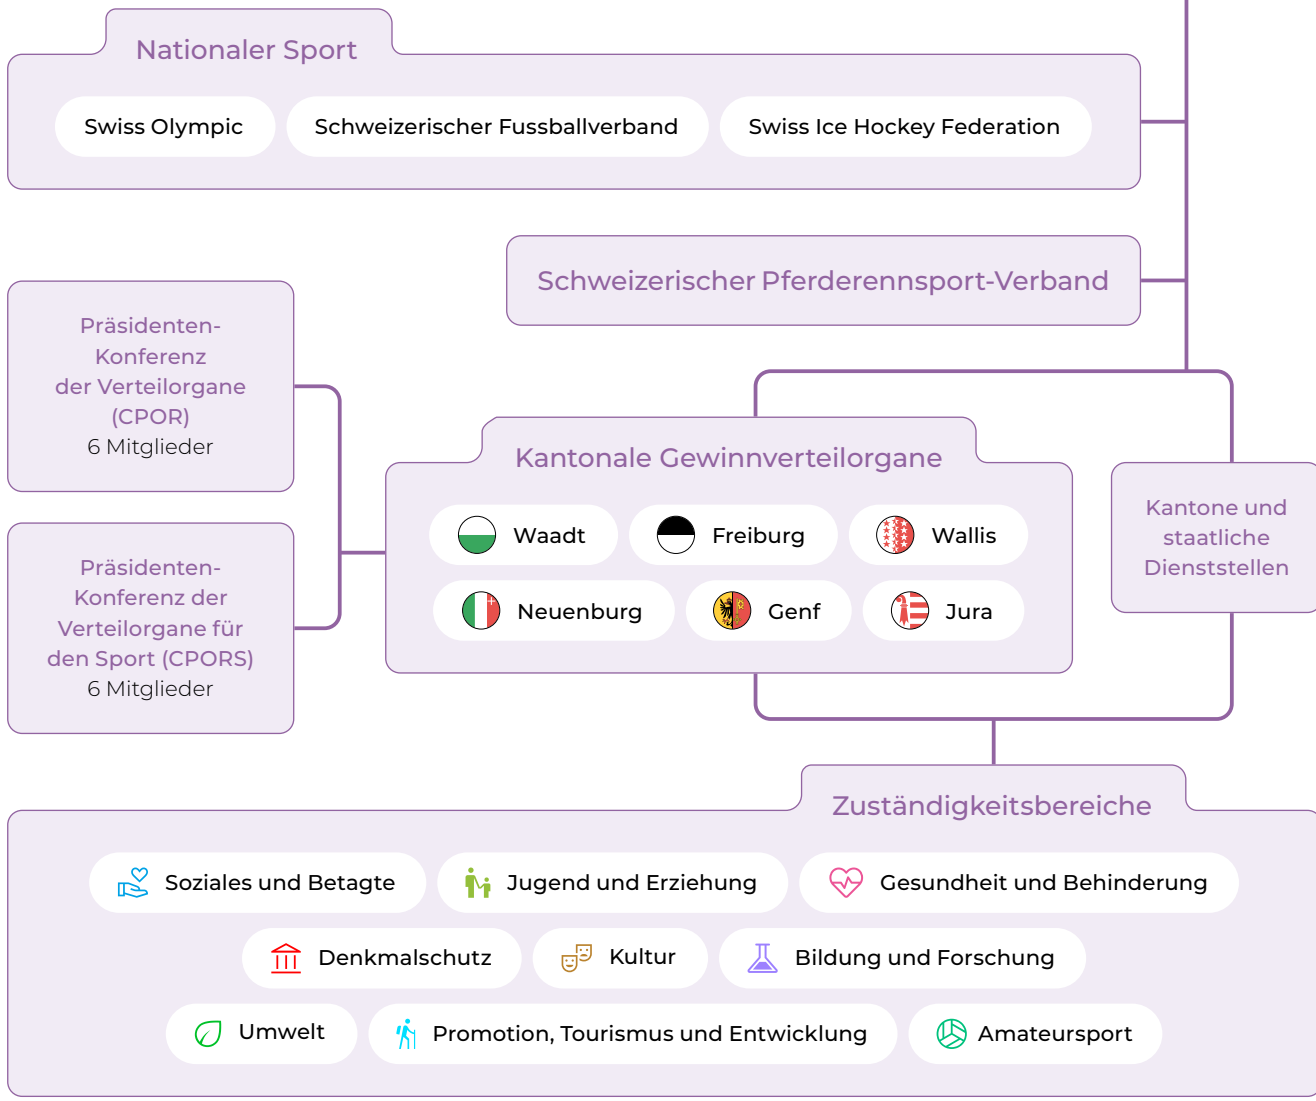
Nationaler Sport

Swiss Olympic

Schweizerischer Fussballverband

Swiss Ice Hockey Federation

Schweizerischer Pferderennsport-Verband

Präsidenten-Konferenz der Verteilorgane (CPOR)
6 Mitglieder

Präsidenten-Konferenz der Verteilorgane für den Sport (CPORS)
6 Mitglieder

Kantonale Gewinnverteilorgane

Waadt

Freiburg

Wallis

Neuenburg

Genf

Jura

Kantone und staatliche Dienststellen

Zuständigkeitsbereiche

Soziales und Betagte

Jugend und Erziehung

Gesundheit und Behinderung

Denkmalschutz

Kultur

Bildung und Forschung

Umwelt

Promotion, Tourismus und Entwicklung

Amateursport